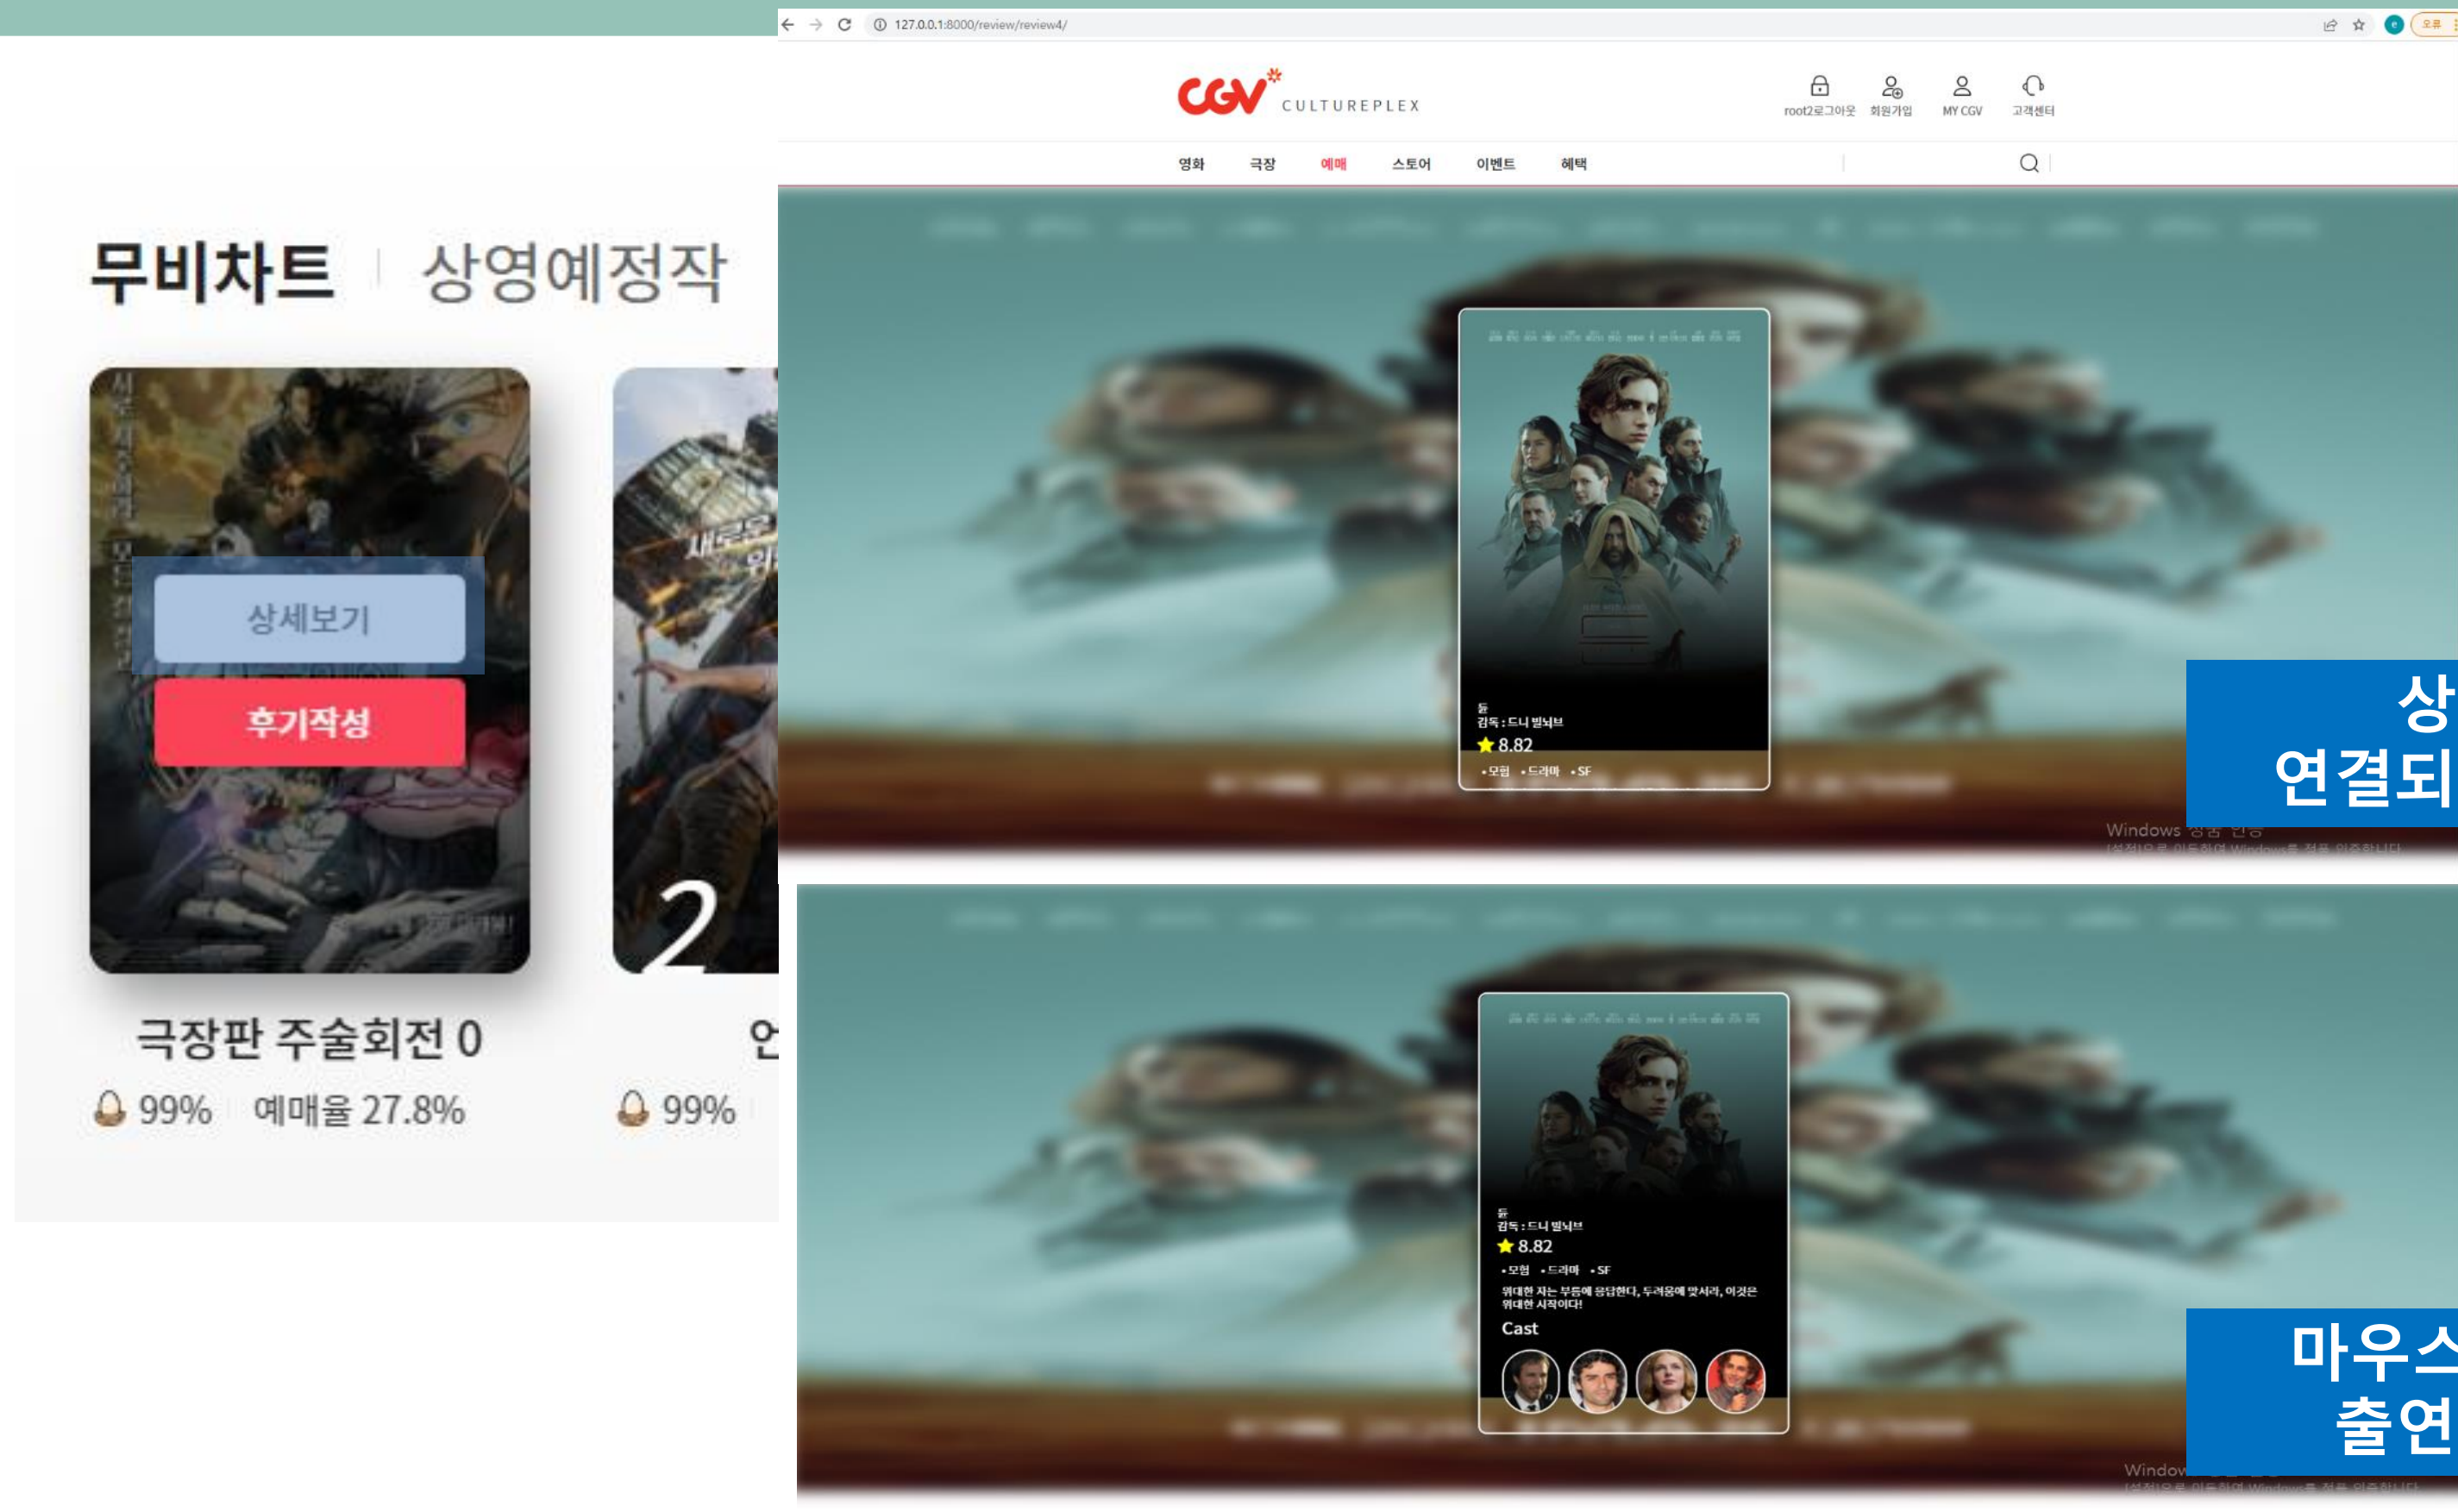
무비차트 | 상영예정작

상세보기

후기작성

극장판 주술회전 0

99% 예매율 27.8%

2

언

99%

127.0.0.1:8000/review/review4/

CGV CULTUREPLEX

root2로그아웃 회원가입 MY CGV 고객센터

영화 극장 예매 스토어 이벤트 혜택

듄
감독 : 드니 빌뇌브
8.82
• 모험 • 드라마 • SF

상
연결되

Windows 정품 인증

듄
감독 : 드니 빌뇌브
8.82
• 모험 • 드라마 • SF
위대한 자는 부름에 응답한다, 두려움에 맞서라, 이것은 위대한 시작이다!
Cast

마우스
출연

Windows